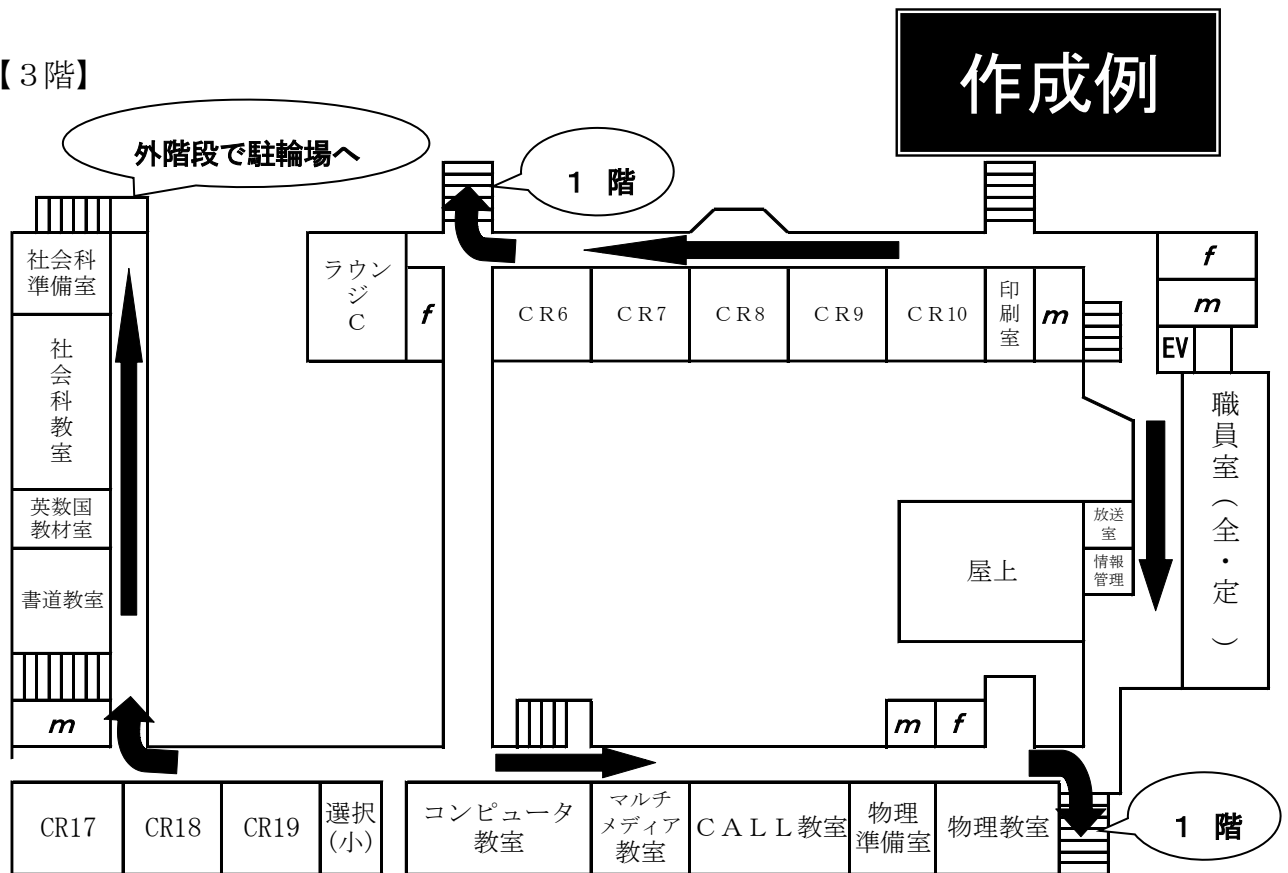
【3階】

作成例

外階段で駐輪場へ

1 階

社会科準備室

社会科教室

英数国教材室

書道教室

m

ラウンジC

f

CR6 CR7 CR8 CR9 CR10

印刷室

m

f

m

EV

職員室（全・定）

放送室

情報管理

屋上

m f

CR17 CR18 CR19 選択(小)

コンピュータ教室

マルチメディア教室

CALL教室

物理準備室

物理教室

1 階